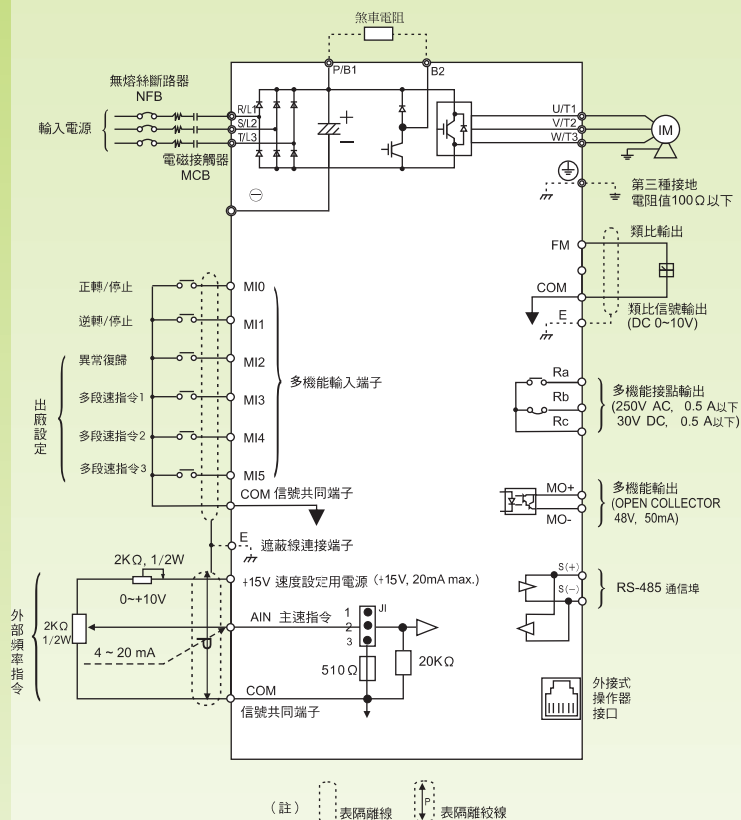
煞車電阻

P/B1

B2

無熔絲斷路器
NFB

輸入電源

R/L1
S/L2
T/L3

電磁接觸器
MCB

U/T1
V/T2
W/T3

IM

第三種接地
電阻值100Ω以下

類比輸出

FM

COM

類比信號輸出
(DC 0~10V)

E

正轉/停止
逆轉/停止
異常復歸
多段速指令1
多段速指令2
多段速指令3

出廠設定

MI0
MI1
MI2
MI3
MI4
MI5

多機能輸入端子

COM 信號共同端子

Ra
Rb
Rc

多機能接點輸出
(250V AC, 0.5 A以下
30V DC, 0.5 A以下)

MO+
MO-

多機能輸出
(OPEN COLLECTOR
48V, 50mA)

E

遮蔽線連接端子

2KΩ, 1/2W

0~+10V

+15V 速度設定用電源 (+15V, 20mA max.)

S(+)
S(−)

RS-485 通信埠

外部頻率指令

2KΩ
1/2W

AIN 主速指令

1
2
3

JI

4 ~ 20 mA

510Ω

20KΩ

COM
信號共同端子

外接式
操作器
接口

(註)

表隔離線

P

表隔離絞線